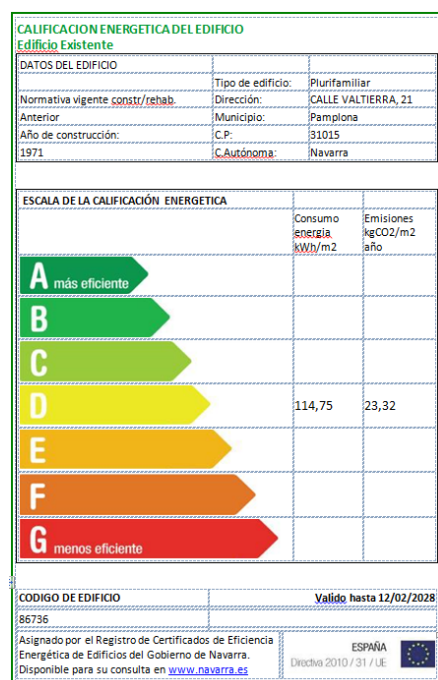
CALIFICACION ENERGETICA DEL EDIFICIO
Edificio Existente

| DATOS DEL EDIFICIO | | |
|---|---|---|
| | Tipo de edificio: | Plurifamiliar |
| Normativa vigente constr/rehab. | Dirección: | CALLE VALTIERRA, 21 |
| Anterior | Municipio: | Pamplona |
| Año de construcción: | C.P: | 31015 |
| 1971 | C.Autónoma: | Navarra |

| ESCALA DE LA CALIFICACIÓN ENERGETICA | Consumo energia kWh/m2 | Emisiones kgCO2/m2 año |
|---|---|---|
| A más eficiente | | |
| B | | |
| C | | |
| D | 114,75 | 23,32 |
| E | | |
| F | | |
| G menos eficiente | | |

| CODIGO DE EDIFICIO | Valido hasta 12/02/2028 |
|---|---|
| 86736 | |
| Asignado por el Registro de Certificados de Eficiencia Energética de Edificios del Gobierno de Navarra. Disponible para su consulta en www.navarra.es | ESPAÑA Directiva 2010 / 31 / UE |